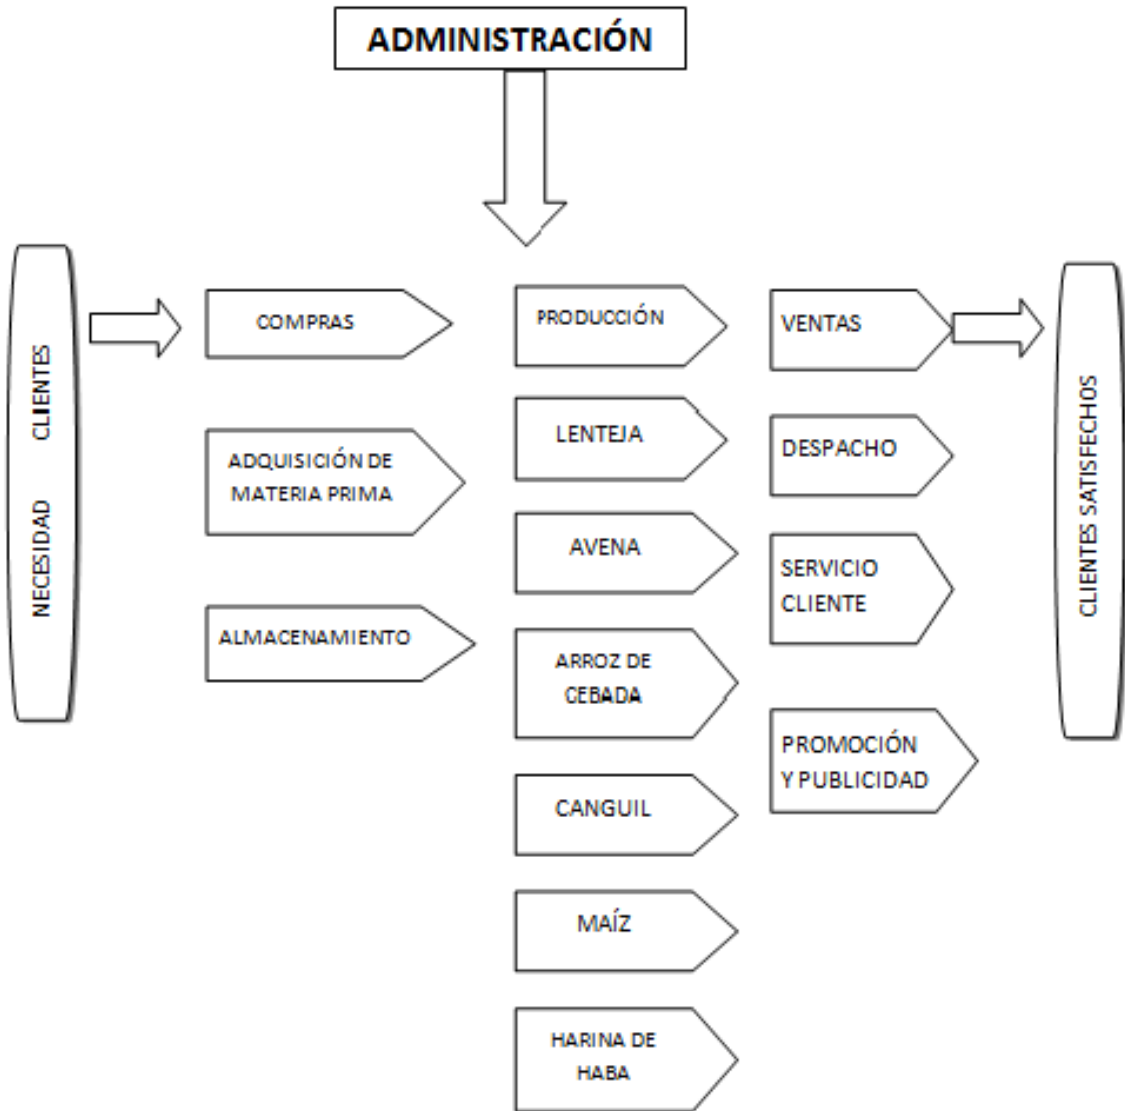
ADMINISTRACIÓN

NECESIDAD CLIENTES

COMPRAS

ADQUISICIÓN DE MATERIA PRIMA

ALMACENAMIENTO

PRODUCCIÓN

LENTEJA

AVENA

ARROZ DE CEBADA

CANGUIL

MAÍZ

HARINA DE HABA

VENTAS

DESPACHO

SERVICIO CLIENTE

PROMOCIÓN Y PUBLICIDAD

CLIENTES SATISFECHOS